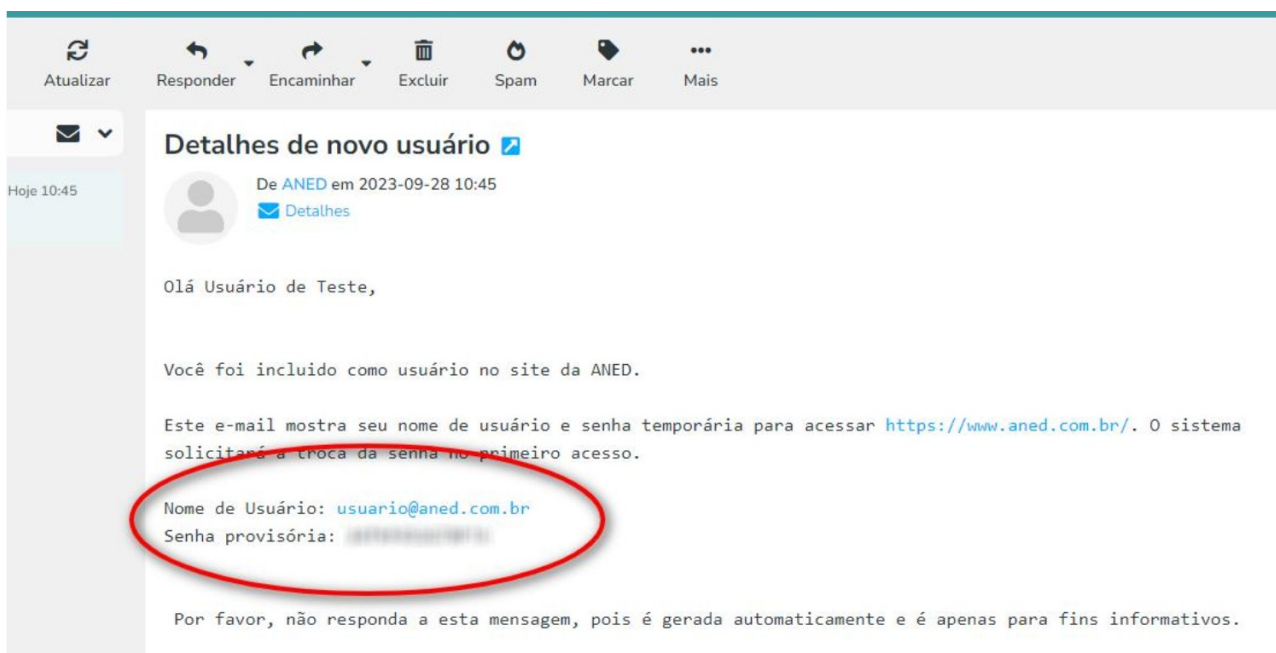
Atualizar Responder Encaminhar Excluir Spam Marcar Mais

Hoje 10:45

Detalhes de novo usuário

De ANED em 2023-09-28 10:45
Detalhes

Olá Usuário de Teste,

Você foi incluido como usuário no site da ANED.

Este e-mail mostra seu nome de usuário e senha temporária para acessar https://www.aned.com.br/. O sistema solicitará a troca da senha no primeiro acesso.

Nome de Usuário: usuario@aned.com.br
Senha provisória: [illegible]

Por favor, não responda a esta mensagem, pois é gerada automaticamente e é apenas para fins informativos.